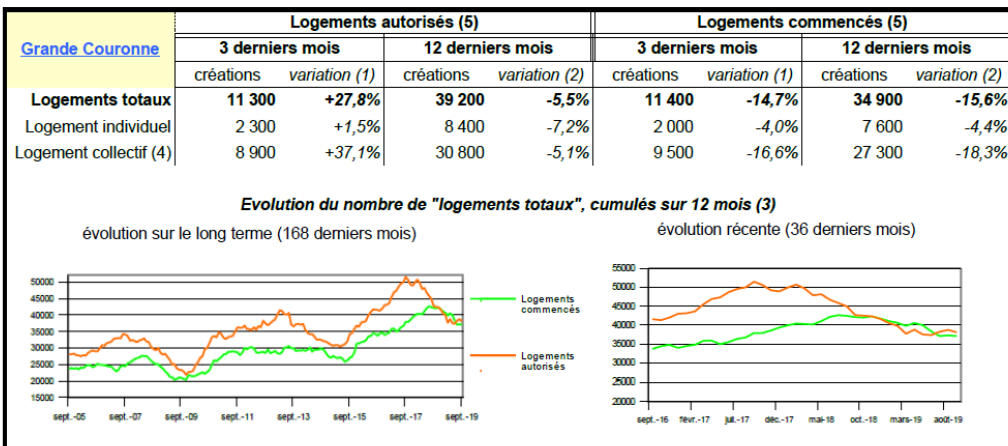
| Grande Couronne | Logements autorisés (5) | | | | Logements commencés (5) | | | |
|---|---|---|---|---|---|---|---|---|
| | 3 derniers mois | | 12 derniers mois | | 3 derniers mois | | 12 derniers mois | |
| | créations | variation (1) | créations | variation (2) | créations | variation (1) | créations | variation (2) |
| Logements totaux | 11 300 | +27,8% | 39 200 | -5,5% | 11 400 | -14,7% | 34 900 | -15,6% |
| Logement individuel | 2 300 | +1,5% | 8 400 | -7,2% | 2 000 | -4,0% | 7 600 | -4,4% |
| Logement collectif (4) | 8 900 | +37,1% | 30 800 | -5,1% | 9 500 | -16,6% | 27 300 | -18,3% |

Evolution du nombre de "logements totaux", cumulés sur 12 mois (3)

évolution sur le long terme (168 derniers mois)

50000
45000
40000
35000
30000
25000
20000
15000

sept.-05 sept.-07 sept.-09 sept.-11 sept.-13 sept.-15 sept.-17 sept.-19

Logements commencés

Logements autorisés

évolution récente (36 derniers mois)

55000
50000
45000
40000
35000
30000
25000
20000

sept.-16 févr.-17 juil.-17 déc.-17 mai-18 oct.-18 mars-19 août-19